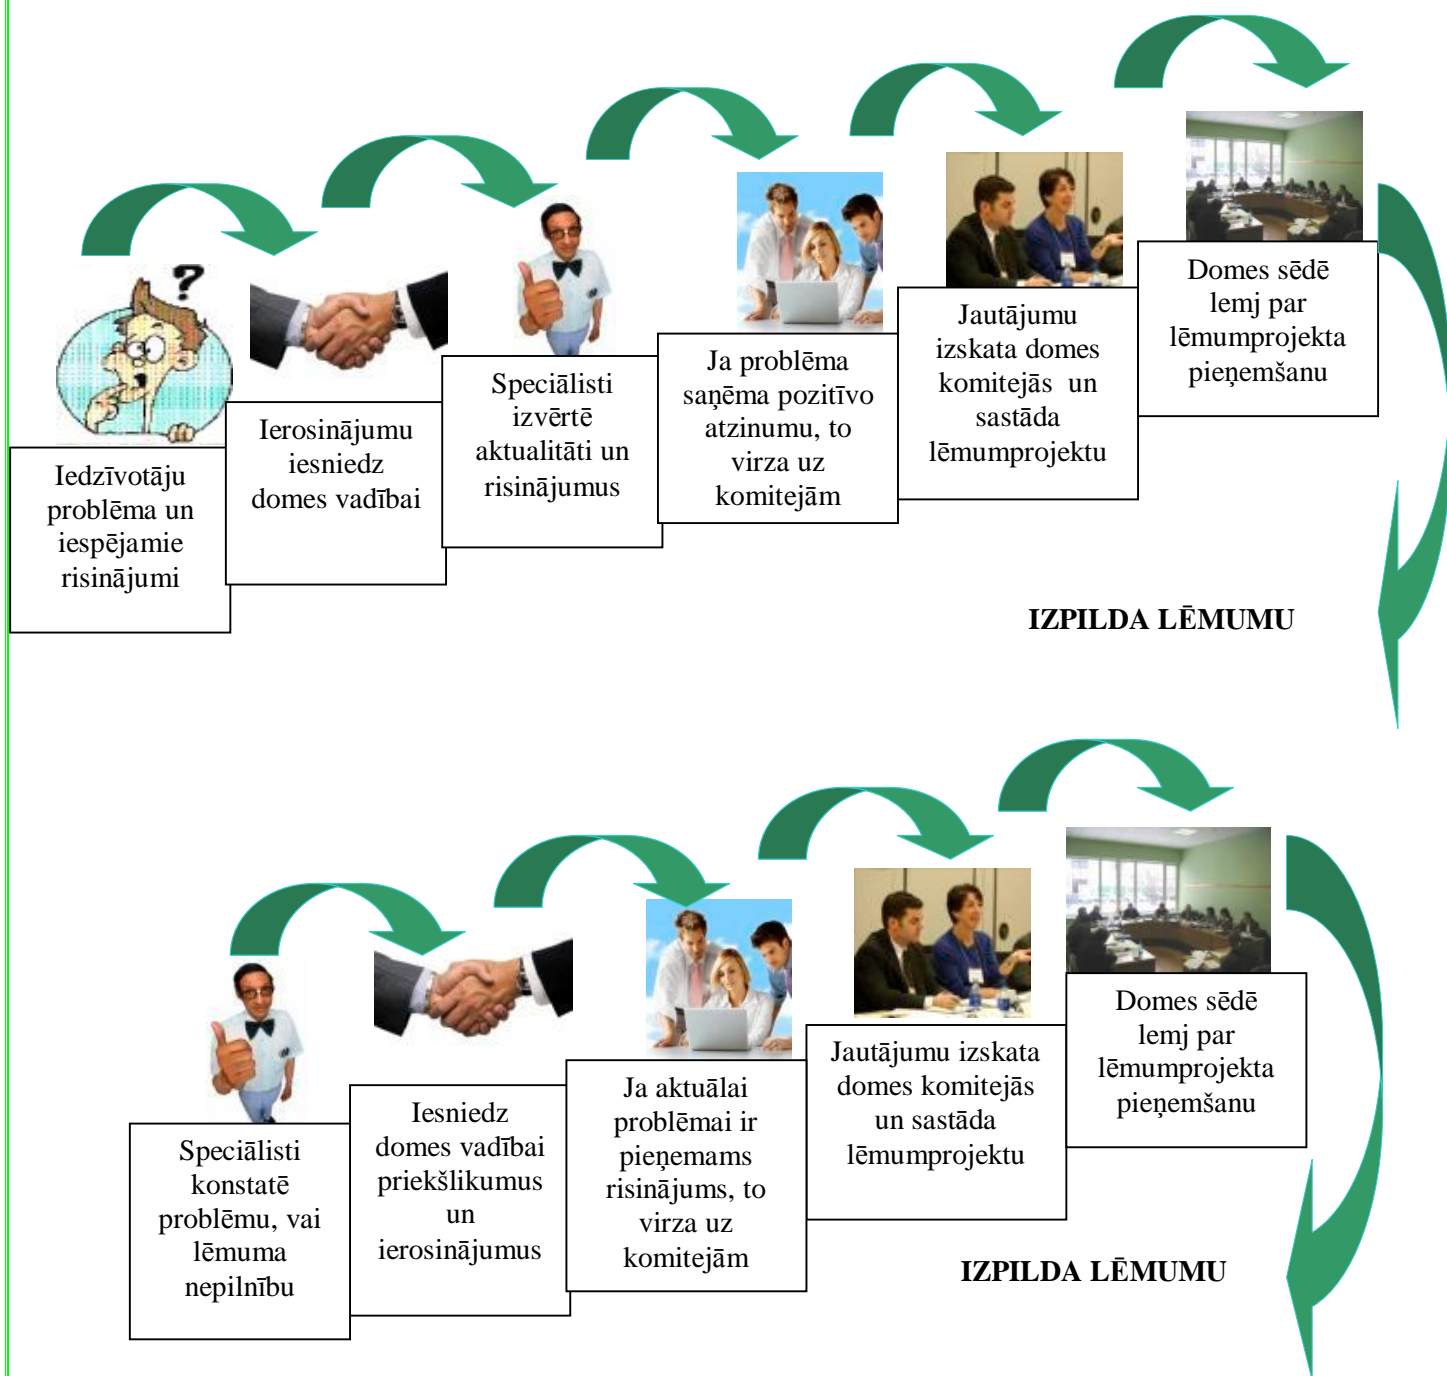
Iedzīvotāju problēma un iespējamie risinājumi

Ierosinājumu iesniedz domes vadībai

Speciālisti izvērtē aktualitāti un risinājumus

Ja problēma saņēma pozitīvo atzinumu, to virza uz komitejām

Jautājumu izskata domes komitejās un sastāda lēmumprojektu

Domes sēdē lemj par lēmumprojekta pieņemšanu

IZPILDA LĒMUMU

Speciālisti konstatē problēmu, vai lēmuma nepilnību

Iesniedz domes vadībai priekšlikumus un ierosinājumus

Ja aktuālai problēmai ir pieņemams risinājums, to virza uz komitejām

Jautājumu izskata domes komitejās un sastāda lēmumprojektu

Domes sēdē lemj par lēmumprojekta pieņemšanu

IZPILDA LĒMUMU